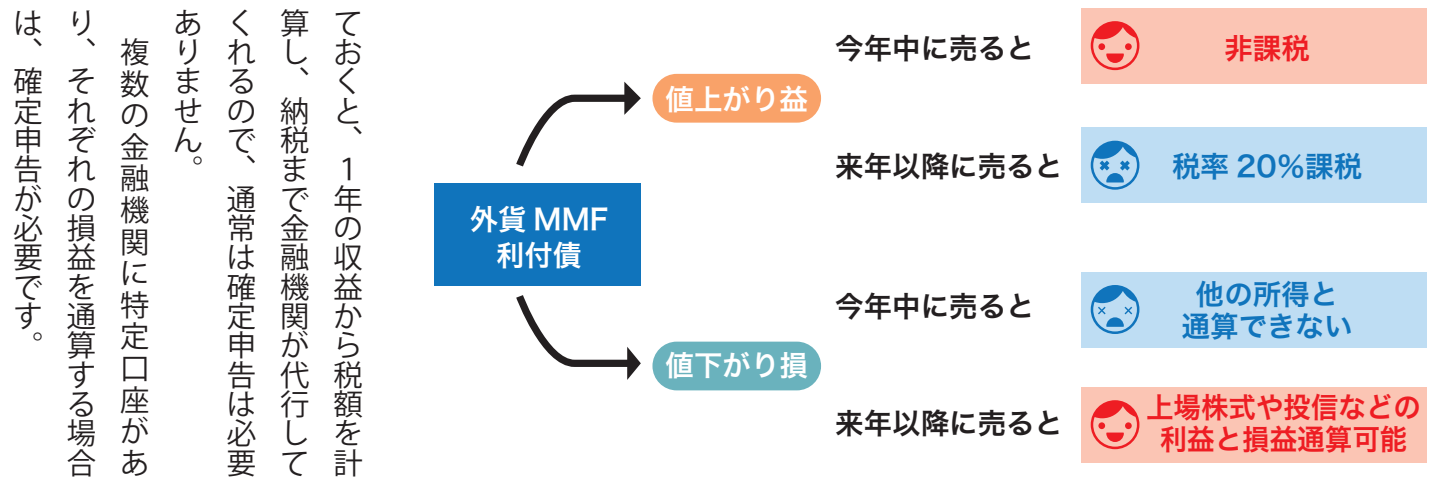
ておくと、1年の収益から税額を計算し、納税まで金融機関が代行してくれるので、通常は確定申告は必要ありません。

複数の金融機関に特定口座があり、それぞれの損益を通算する場合は、確定申告が必要です。

外貨 MMF
利付債

値上がり益

今年中に売ると
非課税

来年以降に売ると
税率 20%課税

値下がり損

今年中に売ると
他の所得と
通算できない

来年以降に売ると
上場株式や投信などの
利益と損益通算可能